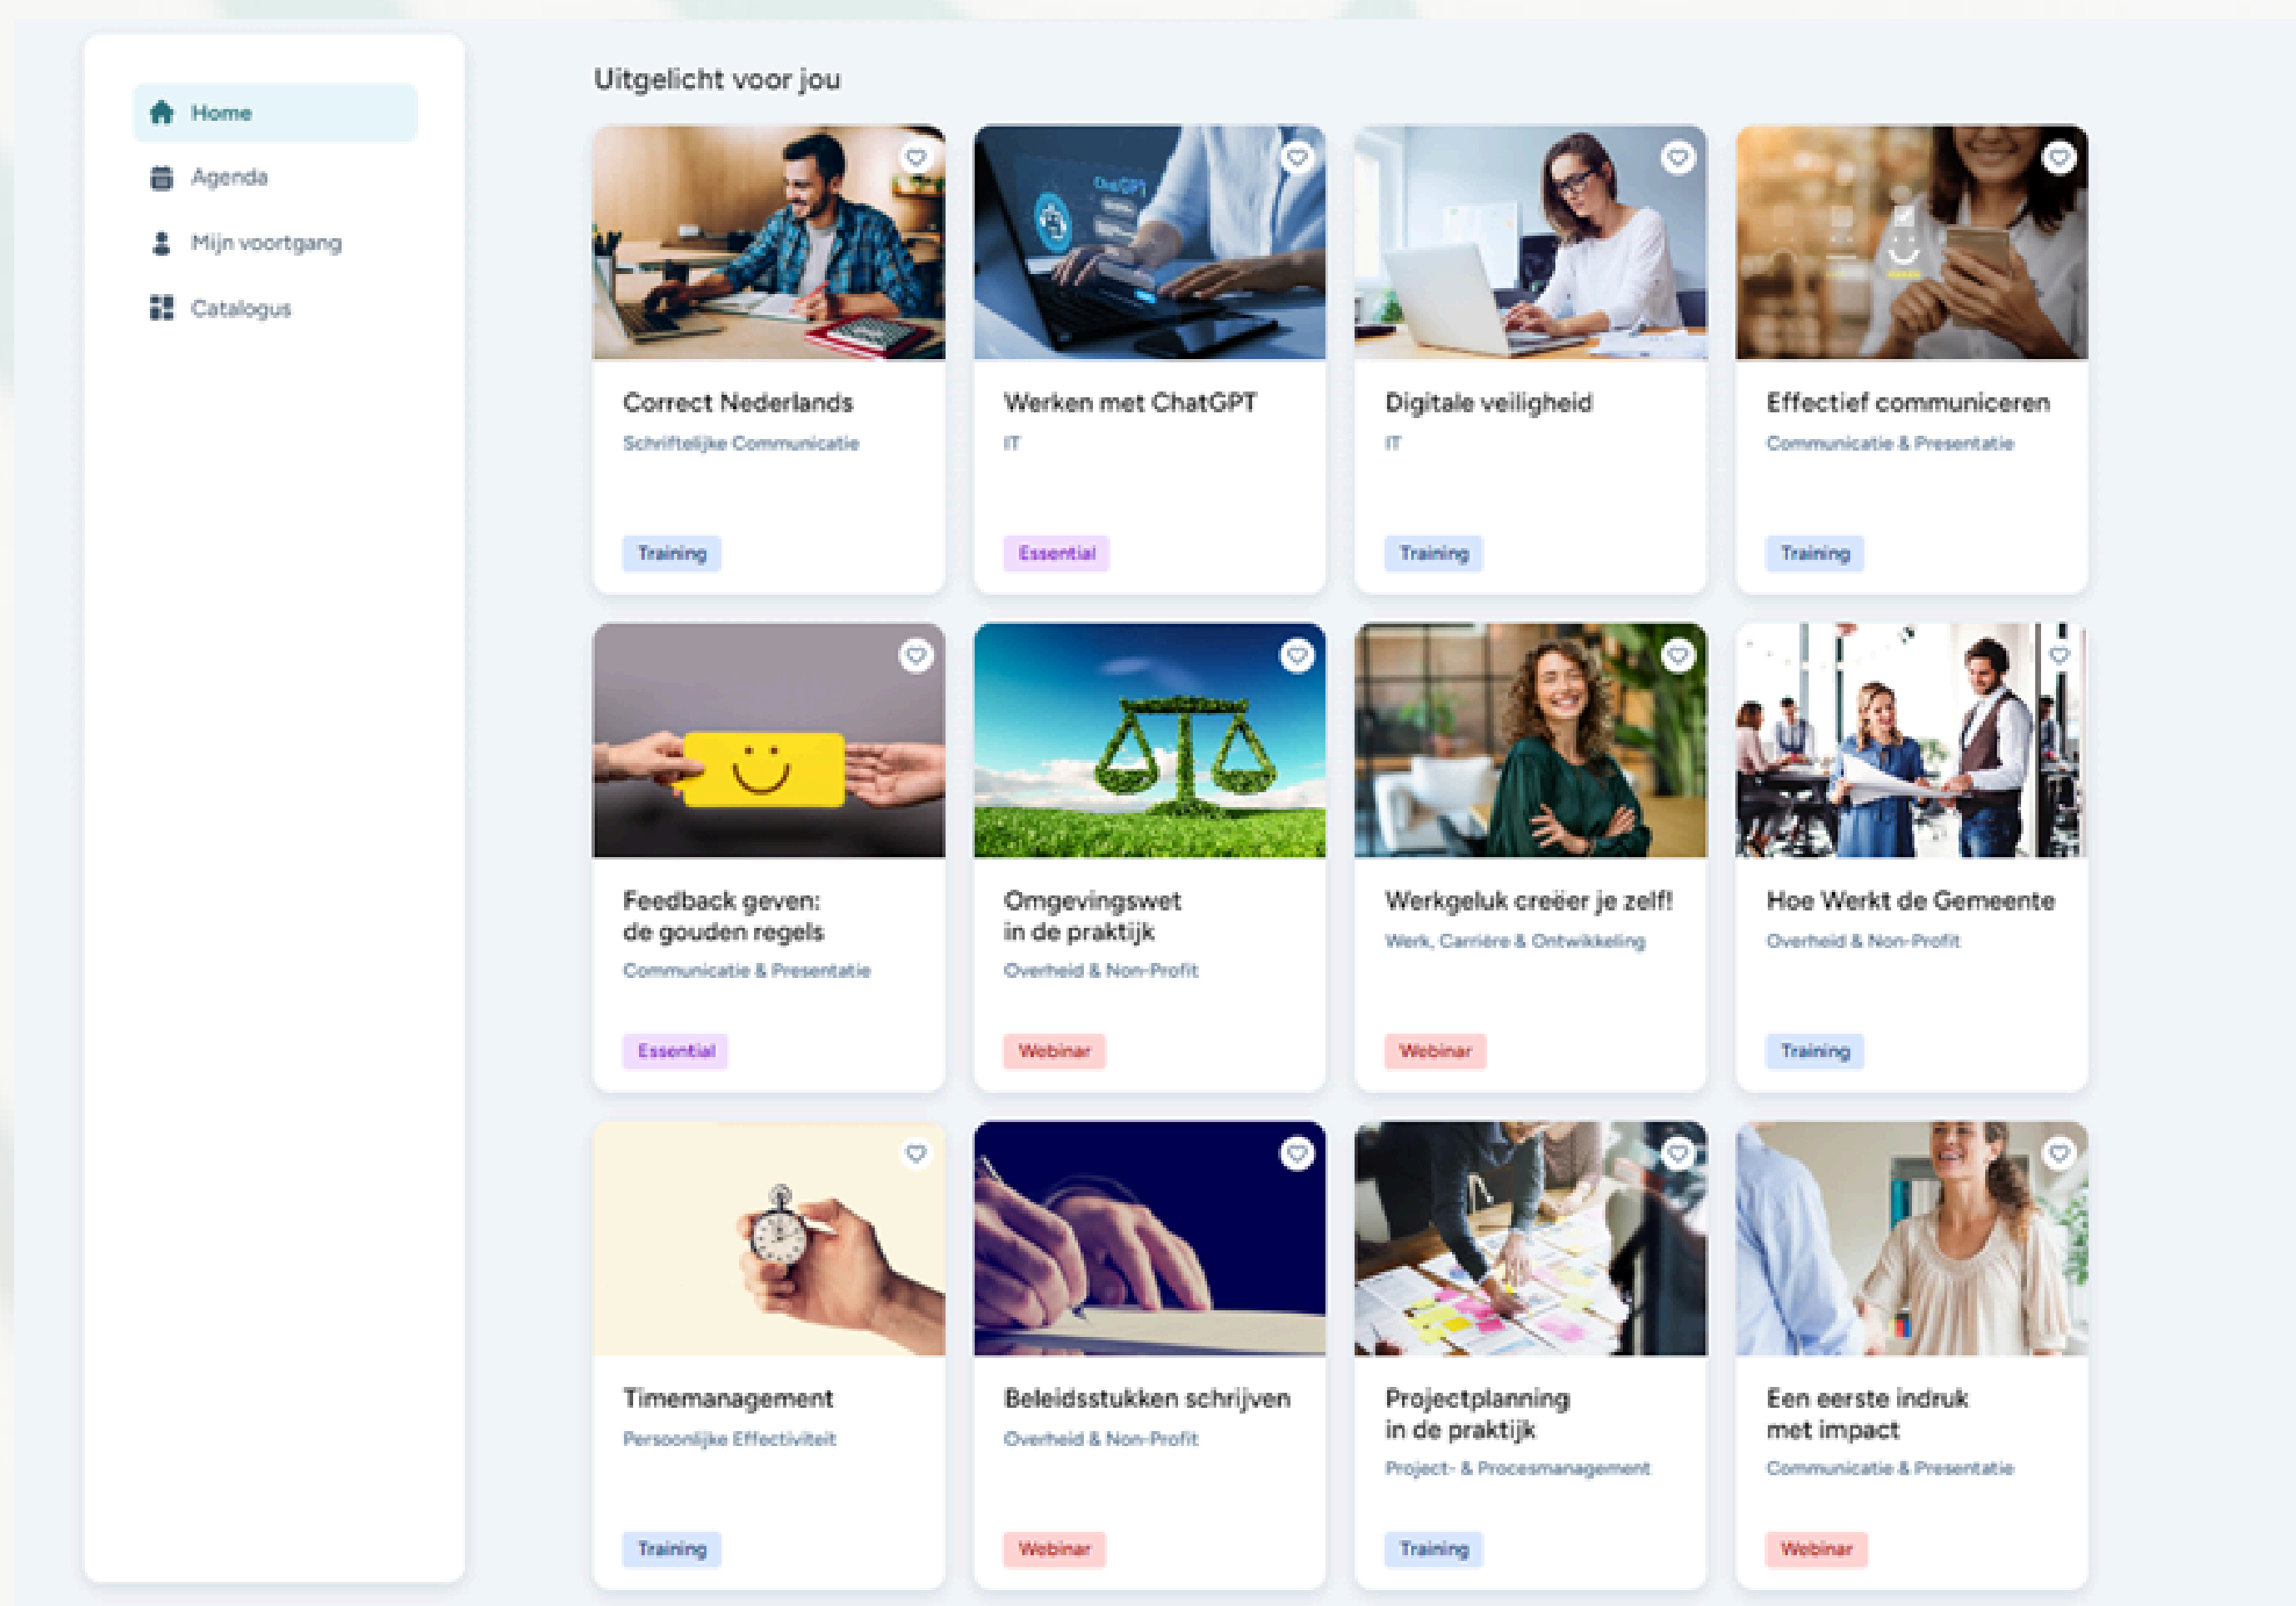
Home

Agenda

Mijn voortgang

Catalogus

Uitgelicht voor jou

Correct Nederlands
Schriftelijke Communicatie
Training

Werken met ChatGPT
IT
Essential

Digitale veiligheid
IT
Training

Effectief communiceren
Communicatie & Presentatie
Training

Feedback geven: de gouden regels
Communicatie & Presentatie
Essential

Omgevingswet in de praktijk
Overheid & Non-Profit
Webinar

Werkgeluk creëer je zelf!
Werk, Carrière & Ontwikkeling
Webinar

Hoe Werkt de Gemeente
Overheid & Non-Profit
Training

Timemanagement
Persoonlijke Effectiviteit
Training

Beleidsstukken schrijven
Overheid & Non-Profit
Webinar

Projectplanning in de praktijk
Project- & Procesmanagement
Training

Een eerste indruk met impact
Communicatie & Presentatie
Webinar